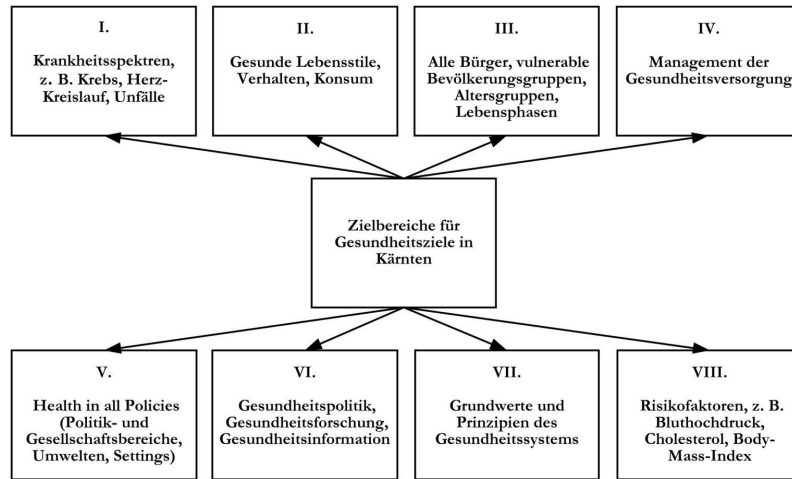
I.

Krankheitsspektren, z. B. Krebs, Herz-Kreislauf, Unfälle

II.

Gesunde Lebensstile, Verhalten, Konsum

III.

Alle Bürger, vulnerable Bevölkerungsgruppen, Altersgruppen, Lebensphasen

IV.

Management der Gesundheitsversorgung

Zielbereiche für Gesundheitsziele in Kärnten

V.

Health in all Policies (Politik- und Gesellschaftsbereiche, Umwelten, Settings)

VI.

Gesundheitspolitik, Gesundheitsforschung, Gesundheitsinformation

VII.

Grundwerte und Prinzipien des Gesundheitssystems

VIII.

Risikofaktoren, z. B. Bluthochdruck, Cholesterol, Body-Mass-Index